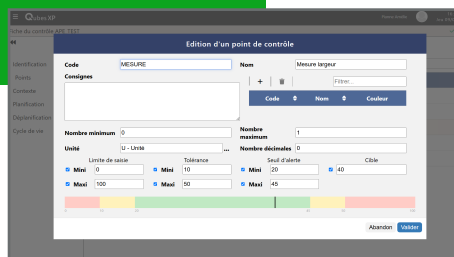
Qubes XP

iche du contrôle APE 7557

Identification
Points
Consigne
Planification
Déplanification
Cycle de vie

Edition d'un point de contrôle

Code MESURE
Nom Mesure largeur
Consignes

+ 
Filtrer...
| Code | Nom | Couleur |
|---|---|---|

Nombre minimum 0
Nombre maximum 1
Unité U - Unité ...
Nombre décimales 0

Limite de saisie
Mini 0
Maxi 100

Tolérance
Mini 10
Maxi 50

Seuil d'alerte
Mini 20
Maxi 45

Cible
40

Abandon Valider